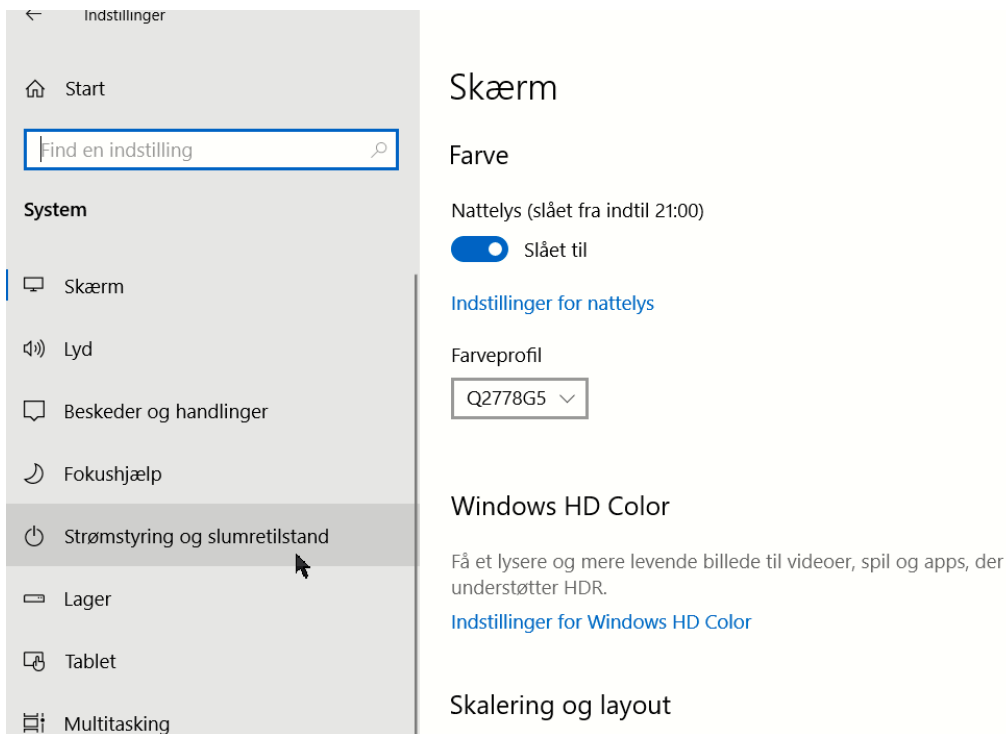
Indstillinger

Start

Find en indstilling

System

Skærm

Lyd

Beskeder og handlinger

Fokushjælp

Strømstyring og slumretilstand

Lager

Tablet

Multitasking

Skærm

Farve

Nattelys (slået fra indtil 21:00)

Slået til

Indstillinger for nattelys

Farveprofil

Q2778G5

Windows HD Color

Få et lysere og mere levende billede til videoer, spil og apps, der understøtter HDR.

Indstillinger for Windows HD Color

Skalering og layout